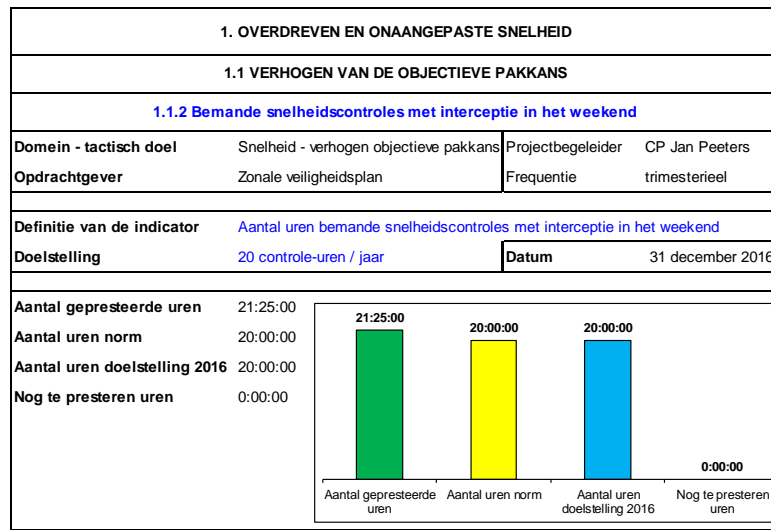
1. OVERDREVEN EN ONAANGEPASTE SNELHEID

1.1 VERHOGEN VAN DE OBJECTIEVE PAKKANS

1.1.2 Bemande snelheidscontroles met interceptie in het weekend

| Domein - tactisch doel | Snelheid - verhogen objectieve pakkans | Projectbegeleider | CP Jan Peeters |
|---|---|---|---|
| Opdrachtgever | Zonale veiligheidsplan | Frequentie | trimesterieel |

| Definitie van de indicator | Aantal uren bemande snelheidscontroles met interceptie in het weekend | | |
|---|---|---|---|
| Doelstelling | 20 controle-uren / jaar | Datum | 31 december 2016 |

| | |
|---|---|
| Aantal gepresteerde uren | 21:25:00 |
| Aantal uren norm | 20:00:00 |
| Aantal uren doelstelling 2016 | 20:00:00 |
| Nog te presteren uren | 0:00:00 |

21:25:00
20:00:00
20:00:00
0:00:00

Aantal gepresteerde uren
Aantal uren norm
Aantal uren doelstelling 2016
Nog te presteren uren